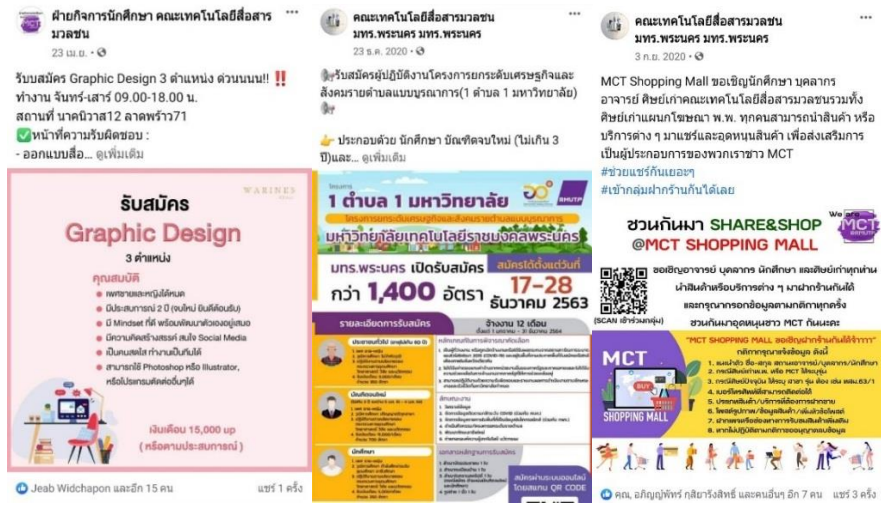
ฝ่ายกิจการนักศึกษา คณะเทคโนโลยีสื่อสารมวลชน
23 เม.ย. ·

รับสมัคร Graphic Design 3 ตำแหน่ง ด่วนนนน!! ‼️
ทำงาน จันทร์-เสาร์ 09.00-18.00 น.
สถานที่ นาคนิวาส12 ลาดพร้าว71
✅หน้าที่ความรับผิดชอบ :
- ออกแบบสื่อ... ดูเพิ่มเติม

WARINES
รับสมัคร
Graphic Design
3 ตำแหน่ง
คุณสมบัติ
เพศชายและหญิงได้หมด
มีประสบการณ์ 2 ปี (จบใหม่ ยินดีต้อนรับ)
มี Mindset ที่ดี พร้อมพัฒนาตัวเองอยู่เสมอ
มีความคิดสร้างสรรค์ สนใจ Social Media
เป็นคนสดใส ทำงานเป็นทีมได้
สามารถใช้ Photoshop หรือ Illustrator, หรือโปรแกรมตัดต่ออื่นๆได้
เงินเดือน 15,000 up
( หรือตามประสบการณ์ )

Jeab Widchapon และอีก 15 คน
แชร์ 1 ครั้ง

คณะเทคโนโลยีสื่อสารมวลชน มทร.พระนคร มทร.พระนคร
23 ธ.ค. 2020 ·

รับสมัครผู้ปฏิบัติงานโครงการยกระดับเศรษฐกิจและสังคมรายตำบลแบบบูรณาการ(1 ตำบล 1 มหาวิทยาลัย)

👉 ประกอบด้วย นักศึกษา บัณฑิตจบใหม่ (ไม่เกิน 3 ปี)และ... ดูเพิ่มเติม

โครงการ
1 ตำบล 1 มหาวิทยาลัย
โครงการยกระดับเศรษฐกิจและสังคมรายตำบลแบบบูรณาการ
มหาวิทยาลัยเทคโนโลยีราชมงคลพระนคร
มทร.พระนคร เปิดรับสมัคร
สมัครได้ตั้งแต่วันที่
กว่า 1,400 อัตรา
17-28
ธันวาคม 2563
RMUTP
รายละเอียดการรับสมัคร
จ้างงาน 12 เดือน
ประชาชนทั่วไป
บัณฑิตจบใหม่
นักศึกษา
สมัครผ่านระบบออนไลน์โดยสแกน QR CODE

คณะเทคโนโลยีสื่อสารมวลชน มทร.พระนคร มทร.พระนคร
3 ก.ย. 2020 ·

MCT Shopping Mall ขอเชิญนักศึกษา บุคลากร อาจารย์ ศิษย์เก่าคณะเทคโนโลยีสื่อสารมวลชนรวมทั้งศิษย์เก่าแผนกโฆษณา พ.พ. ทุกคนสามารถนำสินค้า หรือบริการต่าง ๆ มาแชร์และอุดหนุนสินค้า เพื่อส่งเสริมการเป็นผู้ประกอบการของพวกเราชาว MCT
#ช่วยแชร์กันเยอะๆ
#เข้ากลุ่มฝากร้านกันได้เลย

ชวนกันมา SHARE&SHOP
@MCT SHOPPING MALL
We are MCT
ขอเชิญอาจารย์ บุคลากร นักศึกษา และศิษย์เก่าทุกท่าน นำสินค้าหรือบริการต่าง ๆ มาฝากร้านกันได้ และกรุณากรอกข้อมูลตามกติกาทุกครั้ง ชวนกันมาอุดหนุนชาว MCT กันนะคะ
(SCAN เข้าร่วมกลุ่ม)
"MCT SHOPPING MALL ขอเชิญฝากร้านกันได้จ้า"
กติกาคุณากรอกข้อมูล ดังนี้
MCT
SHOPPING MALL

คณ. อภิญญ์พัทร์ กสิยารังสิทธิ์ และคนอื่นๆ อีก 7 คน
แชร์ 3 ครั้ง